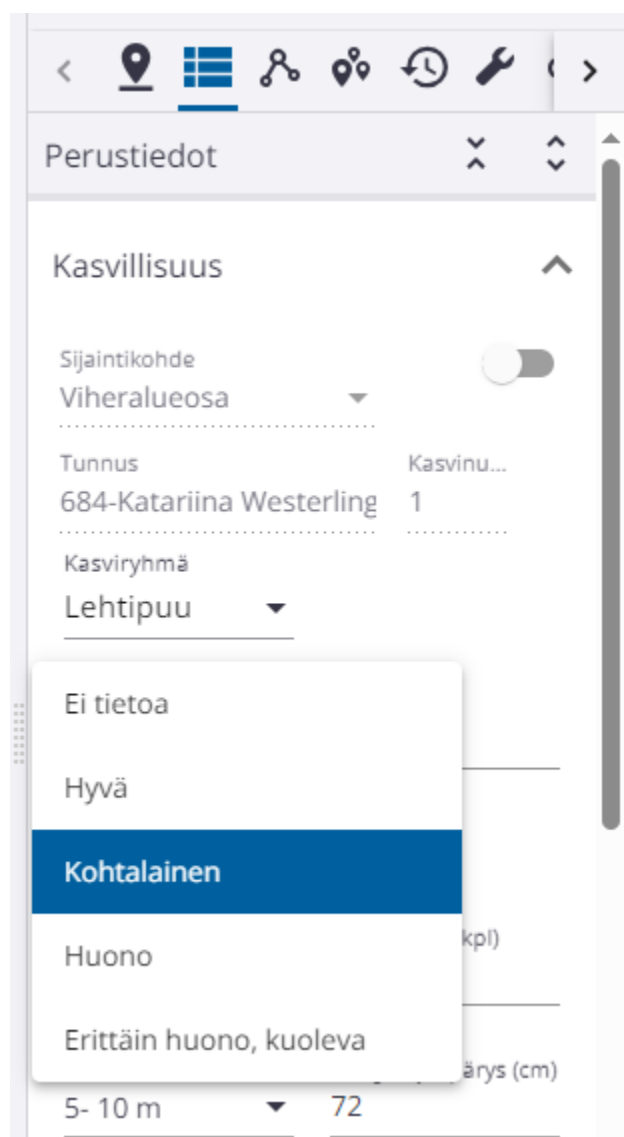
Perustiedot

Kasvillisuus

Sijaintikohde
Viheralueosa

Tunnus
684-Katariina Westerling

Kasvinu...
1

Kasviryhmä
Lehtipuu

Ei tietoa

Hyvä

Kohtalainen

Huono

Erittäin huono, kuoleva

kpl)

ärys (cm)

5- 10 m

72